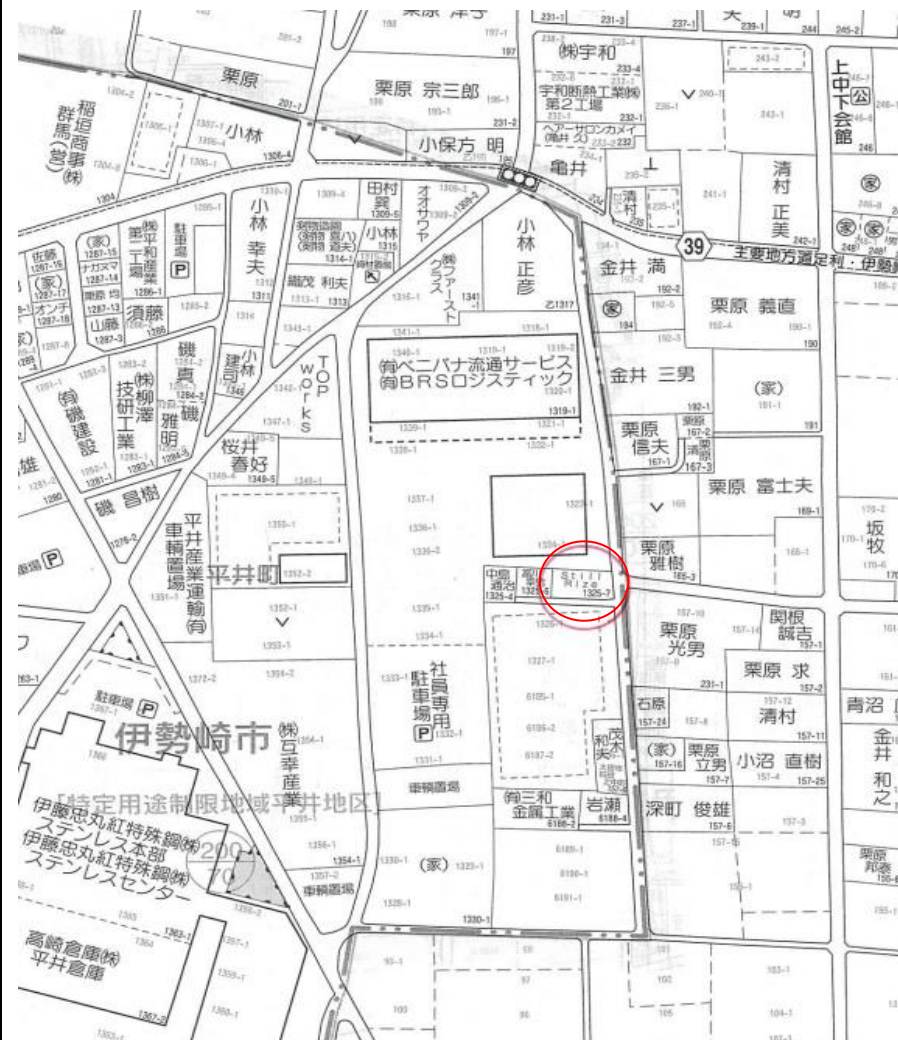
栗原 宗三郎

栗原

稲垣商事(名)群馬(株)

小林

小保方 明

(株)宇和

宇和鍛鋳工業(株)第2工場

亀井

上中下公会館

清村 正美

39

主要地方道足利・伊勢崎

小林 幸夫

田村 巽

オオサワヤ

(株)ファーストクラス

小林

小林 正彦

金井 満

栗原 義直

(家)

(株)平和工業産業

駐車場

佐藤

(家)

オンチ

須藤

山藤

繊茂 利夫

(有)ベニバナ流通サービス

(有)BRSロジスティック

金井 三男

(家)

(有)磯建設

技研工業

(株)柳澤

磯貝

雅明

磯

小林 建司

TOP works

桜井 春好

栗原 信夫

栗原 富士夫

磯 昌樹

平井産業運輸(有)

車輌置場

平井町

中島 通池

Still

栗原 雅樹

坂牧

栗原 光男

関根 誠吉

栗原 求

駐車場

伊勢崎市

(株)石幸産業

社員専用駐車場

石原

清村

青沼

金井 和之

(家)

栗原 立男

小沼 直樹

深町 俊雄

車輌置場

(有)三和金属工業

岩瀬

「特定用途制限地域平井地区」

伊藤忠丸紅特殊鋼(株)ステンレス本部

伊藤忠丸紅特殊鋼(株)ステンレスセンター

(家)

車輌置場

高崎倉庫(株)平井倉庫

200

79